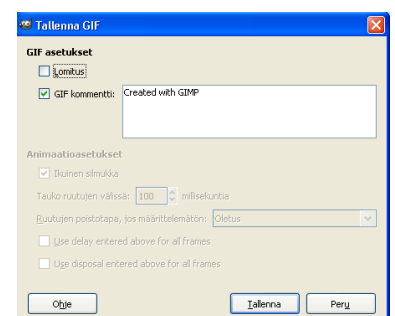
Tallenna GIF

GIF asetukset

Lomitus

GIF kommentti: Created with GIMP

Animaatioasetukset

Ikuinen silmukka

Tauko ruutujen välissä: 100 millisekuntia

Ruutujen poistotapa, jos määrittelemätön: Oletus

Use delay entered above for all frames

Use disposal entered above for all frames

Ohje

Tallenna

Peru